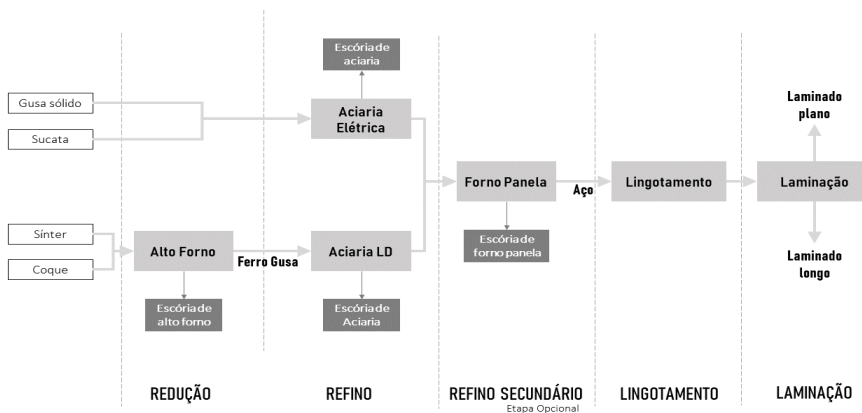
Escória de aciaria

Gusa sólido

Sucata

Aciaria Elétrica

Laminado plano

Forno Panela

Aço

Lingotamento

Laminação

Sínter

Coque

Alto Forno

Ferro Gusa

Aciaria LD

Escória de forno panela

Laminado longo

Escória de alto forno

Escória de Aciaria

REDUÇÃO

REFINO

REFINO SECUNDÁRIO
Etapa Opcional

LINGOTAMENTO

LAMINAÇÃO